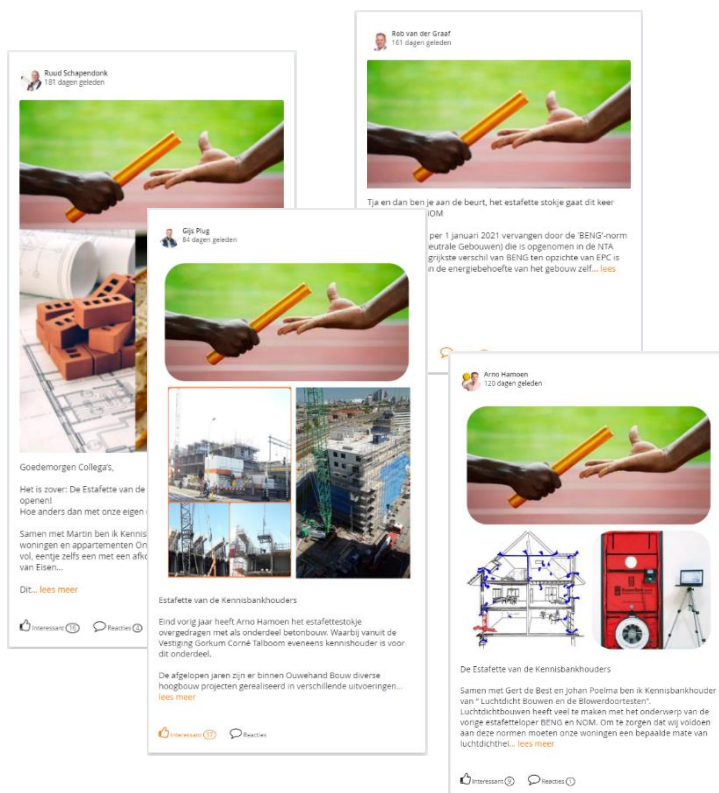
Ruud Schapendonk
181 dagen geleden

Goedemorgen Collega's,

Het is zover: De Estafette van de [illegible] openen!
Hoe anders dan met onze eigen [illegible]

Samen met Martin ben ik Kennis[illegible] woningen en appartementen On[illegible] vol, eentje zelfs een met een afk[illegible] van Eisen...

Dit... lees meer

Interessant 16 Reacties 4

Rob van der Graaf
161 dagen geleden

Tja en dan ben je aan de beurt, het estafette stokje gaat dit keer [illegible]NOM

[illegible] per 1 januari 2021 vervangen door de 'BENG'-norm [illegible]eutrale Gebouwen) die is opgenomen in de NTA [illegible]grijkste verschil van BENG ten opzichte van EPC is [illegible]n de energiebehoefte van het gebouw zelf... lees

Gijs Plug
84 dagen geleden

Estafette van de Kennisbankhouders

Eind vorig jaar heeft Arno Hamoen het estafettestokje overgedragen met als onderdeel betonbouw. Waarbij vanuit de Vestiging Gorkum Corné Talboom eveneens kennishouder is voor dit onderdeel.

De afgelopen jaren zijn er binnen Ouwehand Bouw diverse hoogbouw projecten gerealiseerd in verschillende uitvoeringen... lees meer

Interessant 17 Reacties

Arno Hamoen
120 dagen geleden

De Estafette van de Kennisbankhouders

Samen met Gert de Best en Johan Poelma ben ik Kennisbankhouder van " Luchtdicht Bouwen en de Blowerdoortesten". Luchtdichtbouwen heeft veel te maken met het onderwerp van de vorige estafetteloper BENG en NOM. Om te zorgen dat wij voldoen aan deze normen moeten onze woningen een bepaalde mate van luchtdichthei... lees meer

Interessant 9 Reacties 1